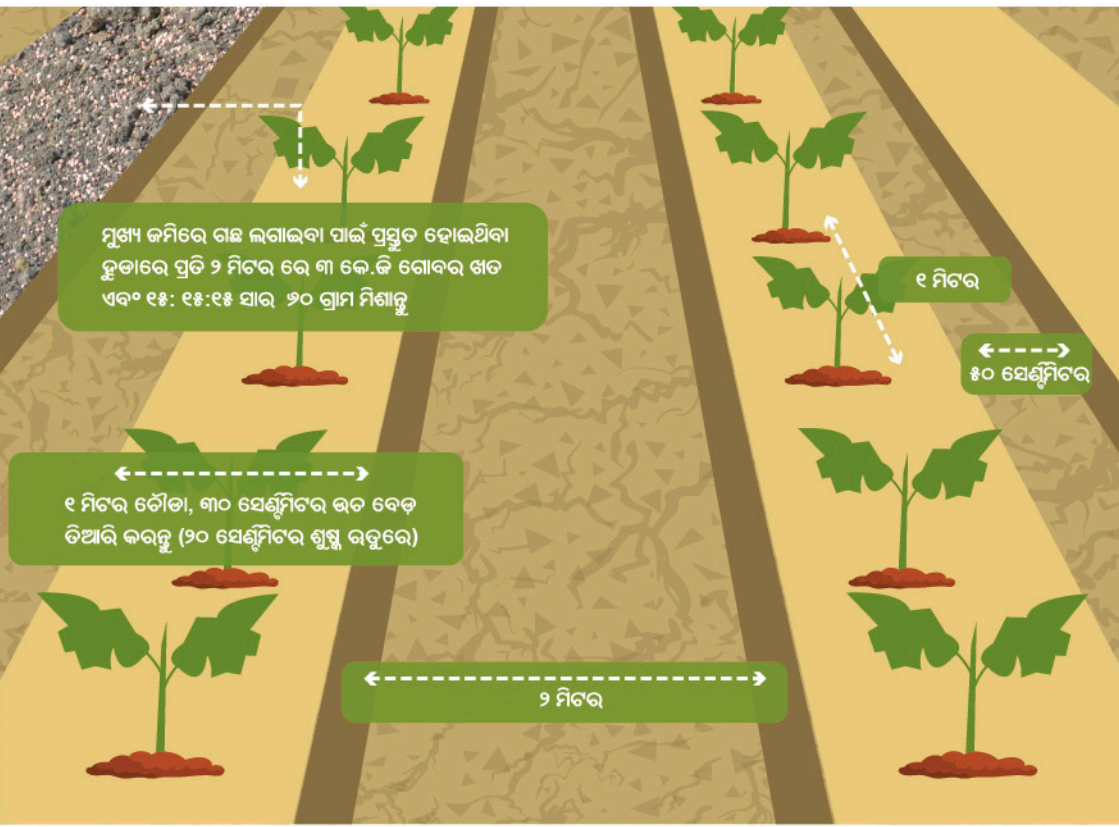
ମୁଖ୍ୟ ଜମିରେ ଗଛ ଲଗାଇବା ପାଇଁ ପ୍ରସ୍ତୁତ ହୋଇଥିବା ଢ଼ୁଡାରେ ପ୍ରତି ୨ ମିଟର ରେ ୩ କେ.ଜି ଗୋବର ଖତ ଏବଂ ୧୫: ୧୫:୧୫ ସାର ୭୦ ଗ୍ରାମ ମିଶାନ୍ତୁ

୧ ମିଟର

୫୦ ସେଣ୍ଟିମିଟର

୧ ମିଟର ଚୌଡା, ୩୦ ସେଣ୍ଟିମିଟର ଉଚ ବେଡ଼ ତିଆରି କରନ୍ତୁ (୨୦ ସେଣ୍ଟିମିଟର ଶୁଷ୍କ ଋତୁରେ)

୨ ମିଟର